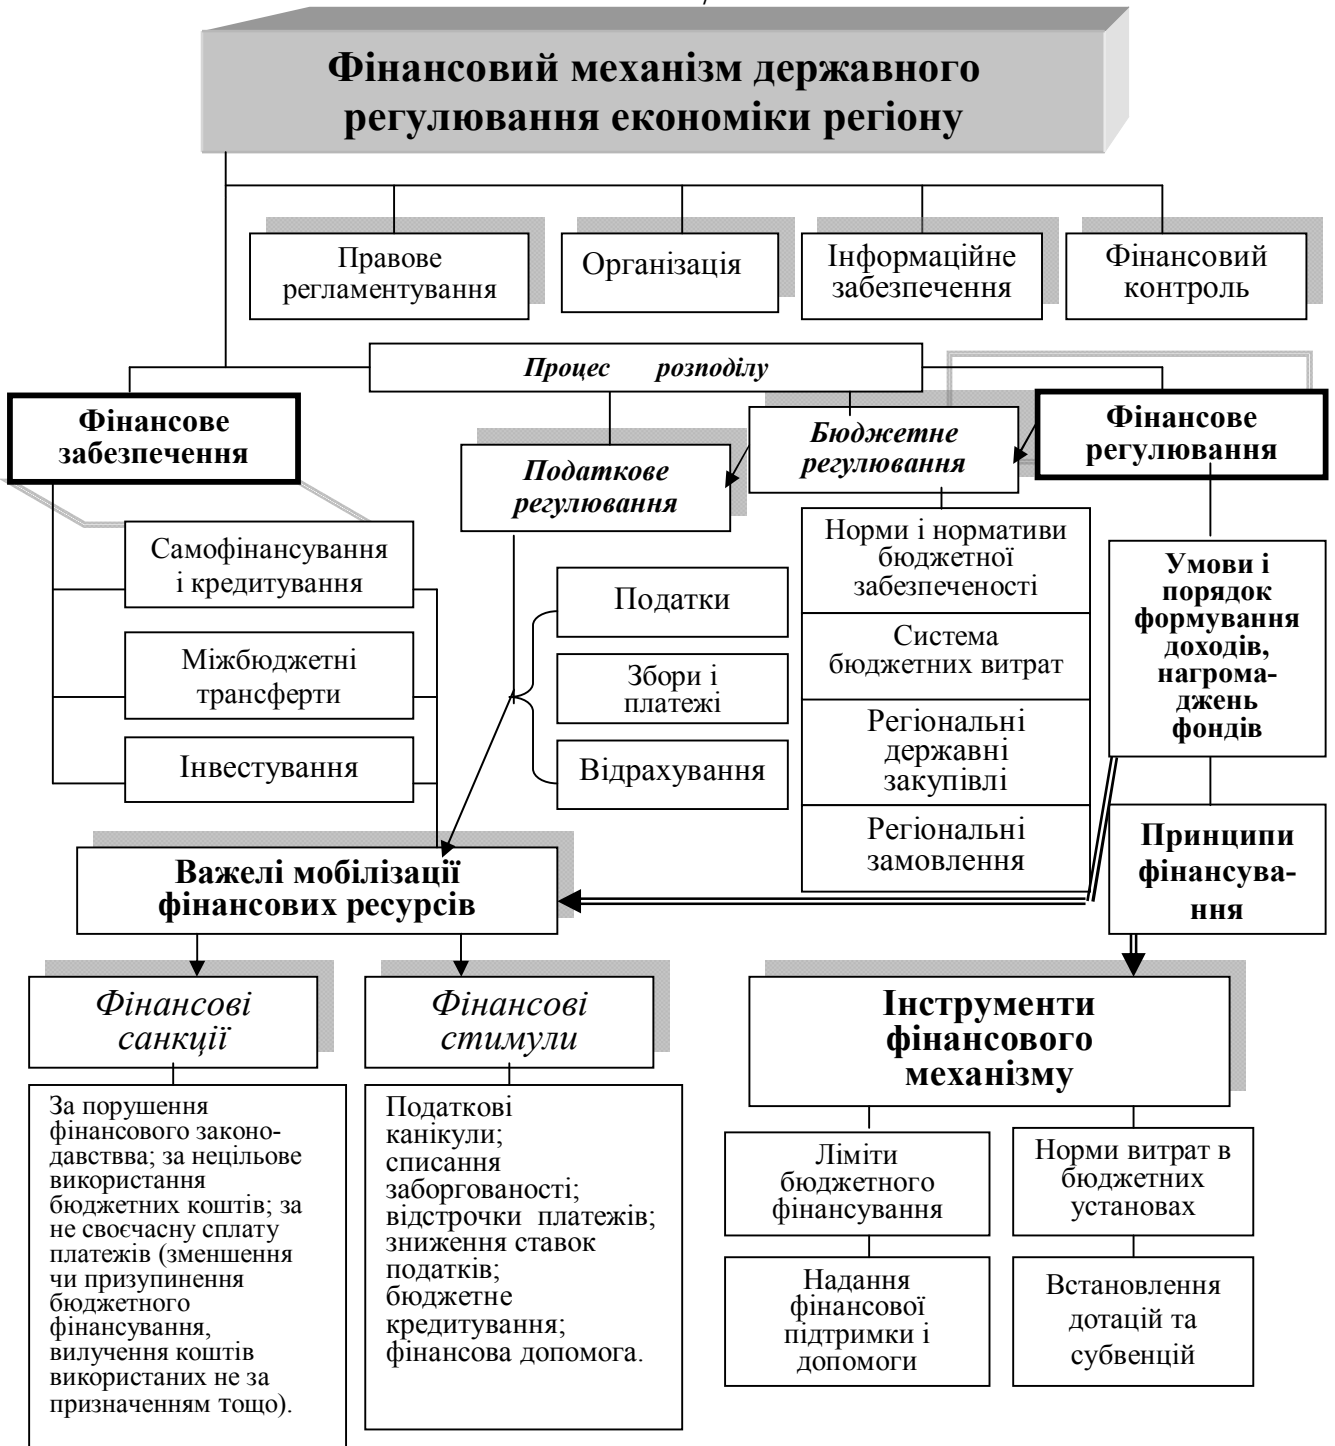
Фінансовий механізм державного регулювання економіки регіону

Правове регламентування

Організація

Інформаційне забезпечення

Фінансовий контроль

Процес розподілу

Фінансове забезпечення

Податкове регулювання

Бюджетне регулювання

Фінансове регулювання

Самофінансування і кредитування

Міжбюджетні трансферти

Інвестування

Податки

Збори і платежі

Відрахування

Норми і нормативи бюджетної забезпеченості

Система бюджетних витрат

Регіональні державні закупівлі

Регіональні замовлення

Умови і порядок формування доходів, нагромаджень фондів

Принципи фінансування

Важелі мобілізації фінансових ресурсів

Фінансові санкції

Фінансові стимули

Інструменти фінансового механізму

За порушення фінансового законодавствва; за нецільове використання бюджетних коштів; за не своєчасну сплату платежів (зменшення чи призупинення бюджетного фінансування, вилучення коштів використаних не за призначенням тощо).

Податкові канікули; списання заборгованості; відстрочки платежів; зниження ставок податків; бюджетне кредитування; фінансова допомога.

Ліміти бюджетного фінансування

Норми витрат в бюджетних установах

Надання фінансової підтримки і допомоги

Встановлення дотацій та субвенцій